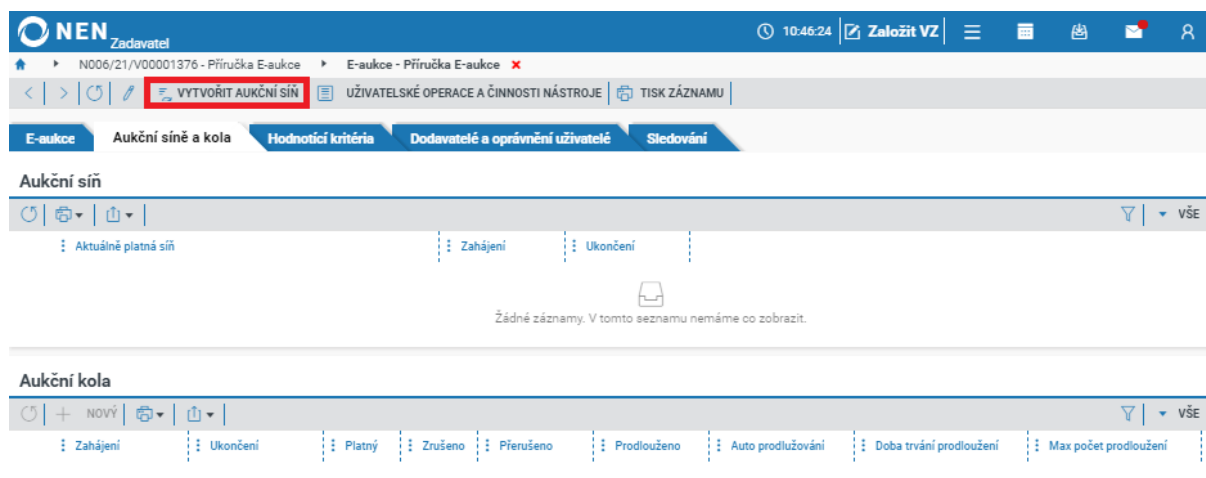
NEN Zadavatel

10:46:24 Založit VZ

N006/21/V00001376 - Příručka E-aukce ▸ E-aukce - Příručka E-aukce ×

VYTVOŘIT AUKČNÍ SÍŇ UŽIVATELSKÉ OPERACE A ČINNOSTI NÁSTROJE TISK ZÁZNAMU

E-aukce | Aukční síně a kola | Hodnoticí kritéria | Dodavatelé a oprávnění uživatelé | Sledování

Aukční síň

VŠE

| Aktuálně platná síň | Zahájení | Ukončení |
|---|---|---|

Žádné záznamy. V tomto seznamu nemáme co zobrazit.

Aukční kola

NOVÝ

VŠE

| Zahájení | Ukončení | Platný | Zrušeno | Přerušeno | Prodlouženo | Auto prodlužování | Doba trvání prodloužení | Max počet prodloužení |
|---|---|---|---|---|---|---|---|---|